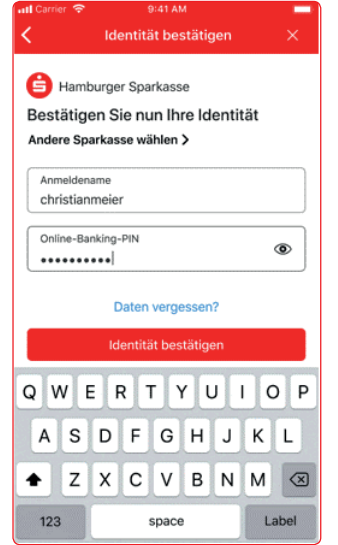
Carrier 9:41 AM

Identität bestätigen

Hamburger Sparkasse

Bestätigen Sie nun Ihre Identität

Andere Sparkasse wählen >

Anmeldename
christianmeier

Online-Banking-PIN
••••••••••

Daten vergessen?

Identität bestätigen

Q W E R T Y U I O P
A S D F G H J K L
Z X C V B N M
123 space Label